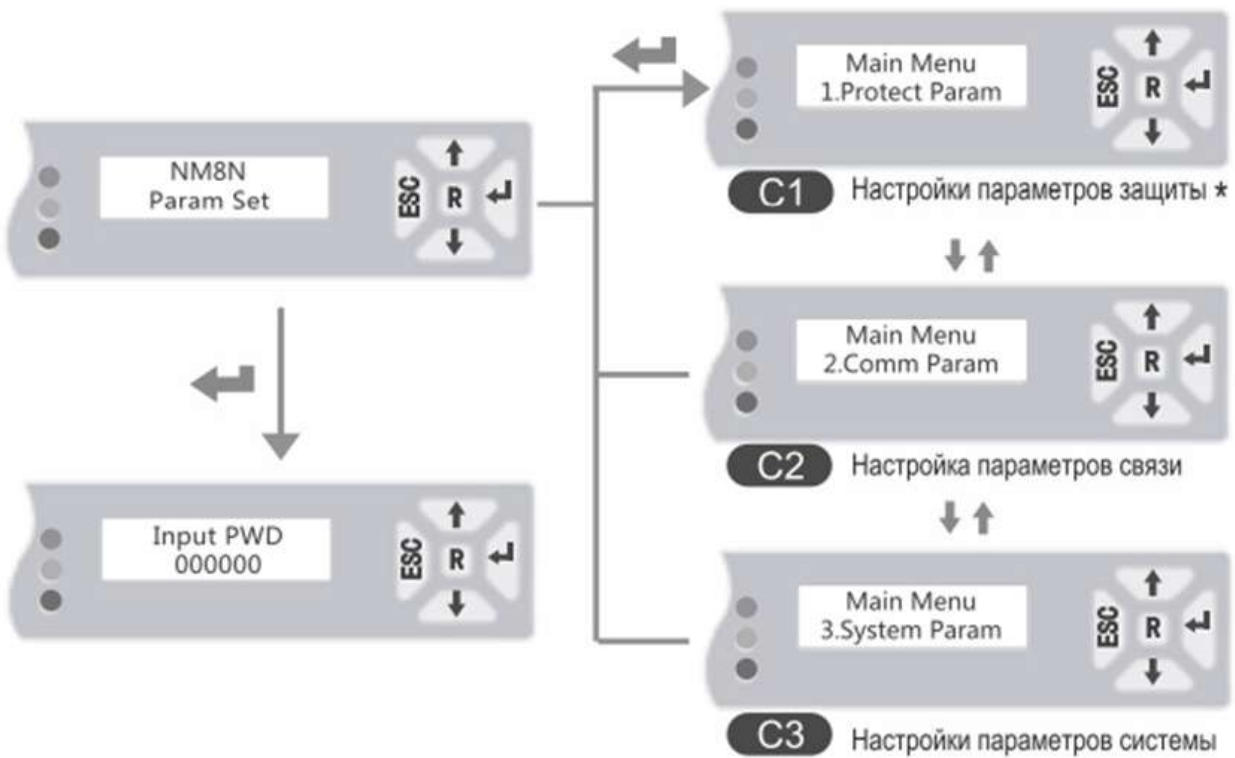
NM8N
Param Set

ESC R

Input PWD
000000

ESC R

Main Menu
1.Protect Param

ESC R

C1 Настройки параметров защиты *

Main Menu
2.Comm Param

ESC R

C2 Настройка параметров связи

Main Menu
3.System Param

ESC R

C3 Настройки параметров системы